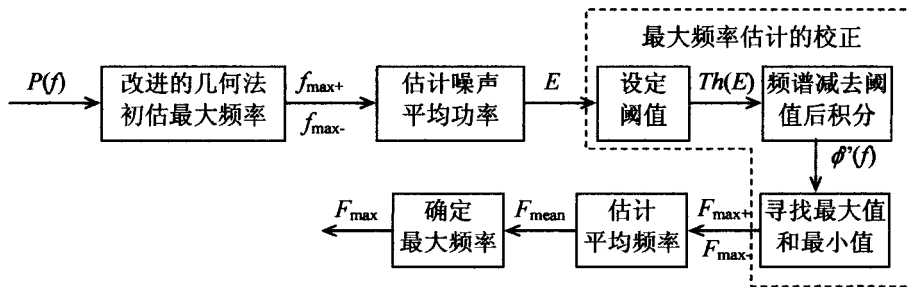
最大频率估计的校正

$P(f)$

改进的几何法初估最大频率

$f_{\max+}$

$f_{\max-}$

估计噪声平均功率

$E$

设定阈值

$Th(E)$

频谱减去阈值后积分

$\phi'(f)$

寻找最大值和最小值

$F_{\max+}$

$F_{\max-}$

估计平均频率

$F_{\mathrm{mean}}$

确定最大频率

$F_{\max}$